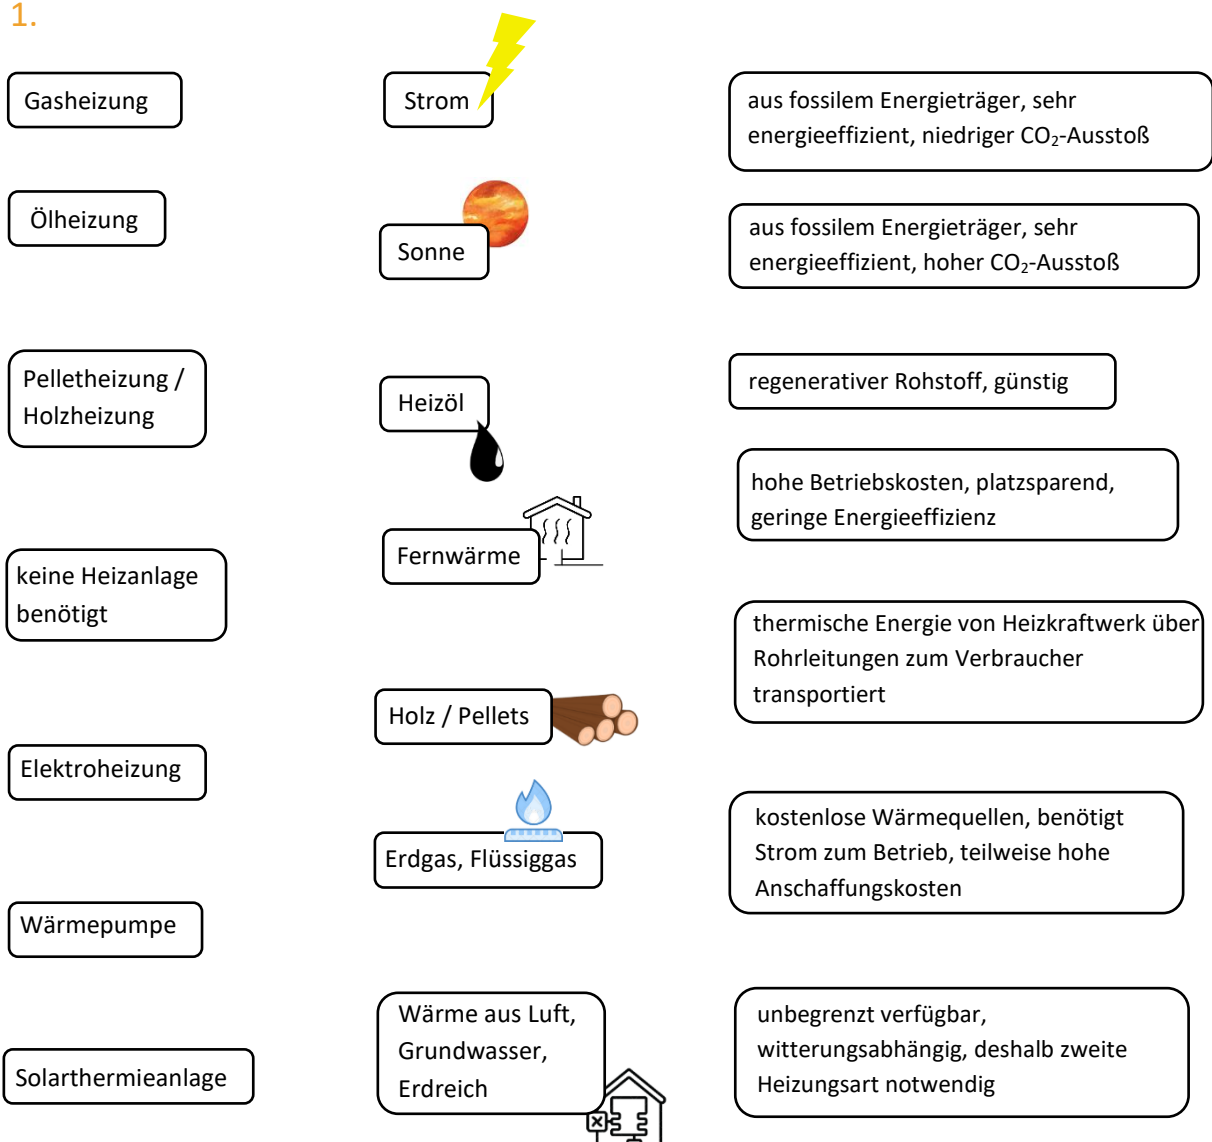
1.

Gasheizung

Ölheizung

Pelletheizung / Holzheizung

keine Heizanlage benötigt

Elektroheizung

Wärmepumpe

Solarthermieanlage

Strom

Sonne

Heizöl

Fernwärme

Holz / Pellets

Erdgas, Flüssiggas

Wärme aus Luft, Grundwasser, Erdreich

aus fossilem Energieträger, sehr energieeffizient, niedriger $CO_2$-Ausstoß

aus fossilem Energieträger, sehr energieeffizient, hoher $CO_2$-Ausstoß

regenerativer Rohstoff, günstig

hohe Betriebskosten, platzsparend, geringe Energieeffizienz

thermische Energie von Heizkraftwerk über Rohrleitungen zum Verbraucher transportiert

kostenlose Wärmequellen, benötigt Strom zum Betrieb, teilweise hohe Anschaffungskosten

unbegrenzt verfügbar, witterungsabhängig, deshalb zweite Heizungsart notwendig